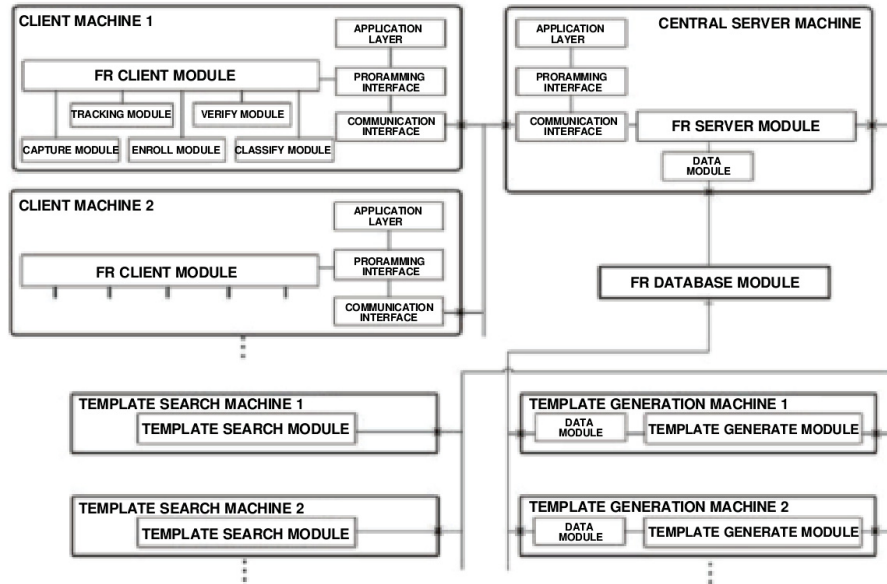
CLIENT MACHINE 1

APPLICATION LAYER

FR CLIENT MODULE

PRORAMMING INTERFACE

TRACKING MODULE

VERIFY MODULE

COMMUNICATION INTERFACE

CAPTURE MODULE

ENROLL MODULE

CLASSIFY MODULE

CENTRAL SERVER MACHINE

APPLICATION LAYER

PRORAMMING INTERFACE

COMMUNICATION INTERFACE

FR SERVER MODULE

DATA MODULE

CLIENT MACHINE 2

APPLICATION LAYER

FR CLIENT MODULE

PRORAMMING INTERFACE

COMMUNICATION INTERFACE

FR DATABASE MODULE

TEMPLATE SEARCH MACHINE 1

TEMPLATE SEARCH MODULE

TEMPLATE GENERATION MACHINE 1

DATA MODULE

TEMPLATE GENERATE MODULE

TEMPLATE SEARCH MACHINE 2

TEMPLATE SEARCH MODULE

TEMPLATE GENERATION MACHINE 2

DATA MODULE

TEMPLATE GENERATE MODULE